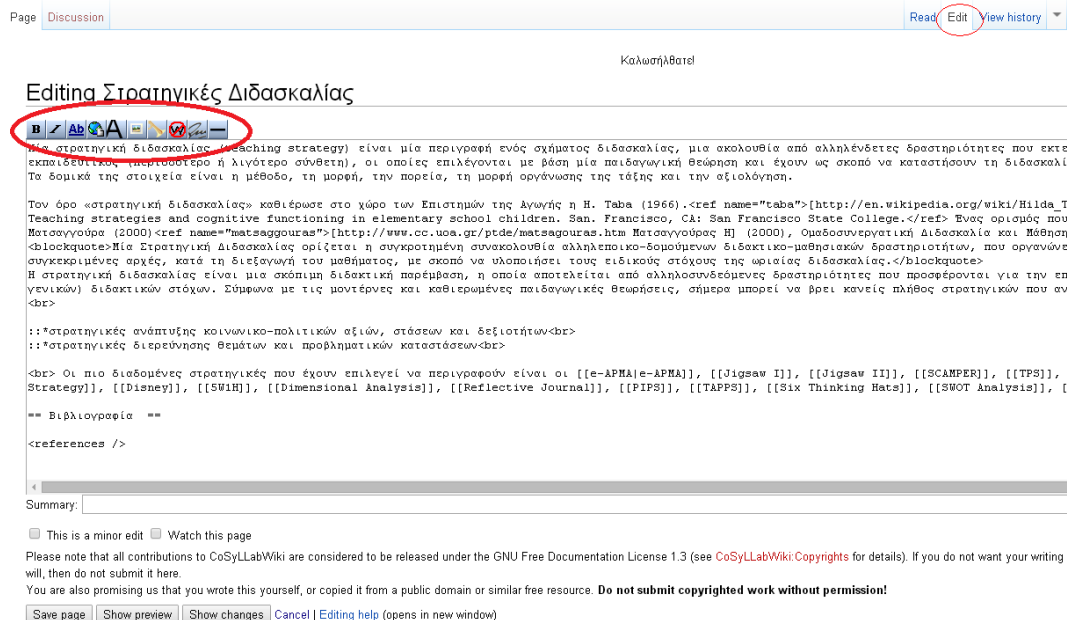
Page Discussion

Read Edit View history

Καλωσήλθατε!

Editing Στρατηγικές Διδασκαλίας

Μία στρατηγική διδασκαλίας (teaching strategy) είναι μία περιγραφή ενός σχήματος διδασκαλίας, μια ακολουθία από αλληλένδετες δραστηριότητες που εκτε
εκπαιδευτικό, (περισσότερο ή λιγότερο σύνθετη), οι οποίες επιλέγονται με βάση μία παιδαγωγική θεώρηση και έχουν ως σκοπό να καταστήσουν τη διδασκαλ
Τα δομικά της στοιχεία είναι η μέθοδο, τη μορφή, την πορεία, τη μορφή οργάνωσης της τάξης και την αξιολόγηση.

Τον όρο «στρατηγική διδασκαλίας» καθιέρωσε στο χώρο των Επιστημών της Αγωγής η H. Taba (1966).<ref name="taba">[http://en.wikipedia.org/wiki/Hilda_T
Teaching strategies and cognitive functioning in elementary school children. San. Francisco, CA: San Francisco State College.</ref> Ένας ορισμός που
Ματσαγγούρα (2000)<ref name="matsaggouras">[http://www.cc.uoa.gr/ptde/matsagouras.htm Ματσαγγούρας Η] (2000), Ομαδοσυνεργατική Διδασκαλία και Μάθηση
<blockquote>Μία Στρατηγική Διδασκαλίας ορίζεται η συγκροτημένη συνακολουθία αλληλεπικο-δομούμενων διδακτικο-μαθησιακών δραστηριοτήτων, που οργανώνε
συγκεκριμένες αρχές, κατά τη διεξαγωγή του μαθήματος, με σκοπό να υλοποιήσει τους ειδικούς στόχους της ωριαίας διδασκαλίας.</blockquote>
Η στρατηγική διδασκαλίας είναι μια σκόπιμη διδακτική παρέμβαση, η οποία αποτελείται από αλληλοσυνδεόμενες δραστηριότητες που προσφέρονται για την επ
γενικών) διδακτικών στόχων. Σύμφωνα με τις μοντέρνες και καθιερωμένες παιδαγωγικές θεωρήσεις, σήμερα μπορεί να βρει κανείς πλήθος στρατηγικών που αν
<br>

::*στρατηγικές ανάπτυξης κοινωνικο-πολιτικών αξιών, στάσεων και δεξιοτήτων<br>
::*στρατηγικές διερεύνησης θεμάτων και προβληματικών καταστάσεων<br>

<br> Οι πιο διαδομένες στρατηγικές που έχουν επιλεγεί να περιγραφούν είναι οι [[e-APMA|e-APMA]], [[Jigsaw I]], [[Jigsaw II]], [[SCAMPER]], [[TPS]],
Strategy]], [[Disney]], [[5W1H]], [[Dimensional Analysis]], [[Reflective Journal]], [[PIPS]], [[TAPPS]], [[Six Thinking Hats]], [[SWOT Analysis]], [

== Βιβλιογραφία ==

<references />

Summary:

This is a minor edit   Watch this page

Please note that all contributions to CoSyLLabWiki are considered to be released under the GNU Free Documentation License 1.3 (see CoSyLLabWiki:Copyrights for details). If you do not want your writing
will, then do not submit it here.
You are also promising us that you wrote this yourself, or copied it from a public domain or similar free resource. Do not submit copyrighted work without permission!

Save page | Show preview | Show changes | Cancel | Editing help (opens in new window)